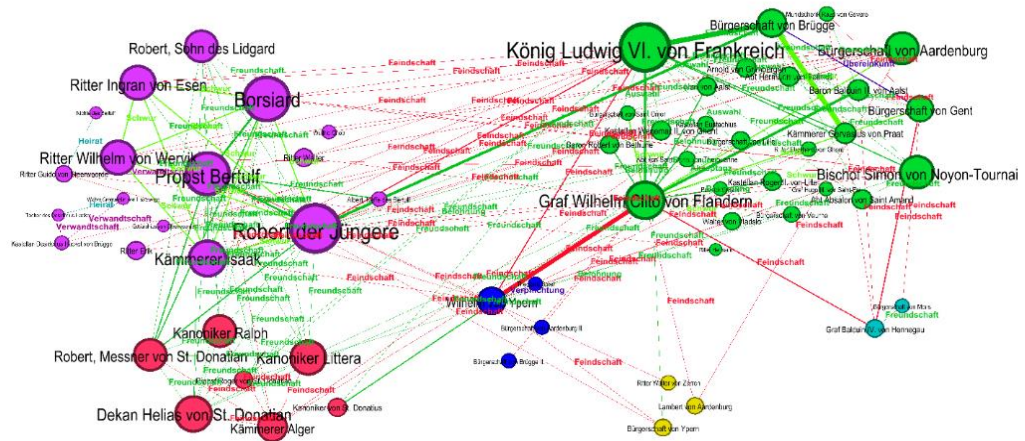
Robert, Sohn des Lidgard
Ritter Ingran von Esen
Borsiard
Ritter Wilhelm von Wervik
Propst Bertulf
Robert der Jüngere
Kämmerer Isaak
Kanoniker Ralph
Robert, Messner von St. Donatian
Kanoniker Littera
Dekan Helias von St. Donatian
Kämmerer Alger
König Ludwig VI. von Frankreich
Bürgerschaft von Brügge
Bürgerschaft von Aardenburg
Bürgerschaft von Gent
Bischof Simon von Noyon-Tournai
Graf Wilhelm Clito von Flandern
Kämmerer Gervasius von Praat
Wilhelm von Ypern
Graf Balduin IV. von Hennegau
Bürgerschaft von Aardenburg II
Bürgerschaft von Brügge II
Ritter Walter von Zarren
Lambert von Aardenburg
Bürgerschaft von Ypern
Kanoniker von St. Donatius
Heirat
Verwandtschaft
Freundschaft
Feindschaft
Verschwörung
Übereinkunft